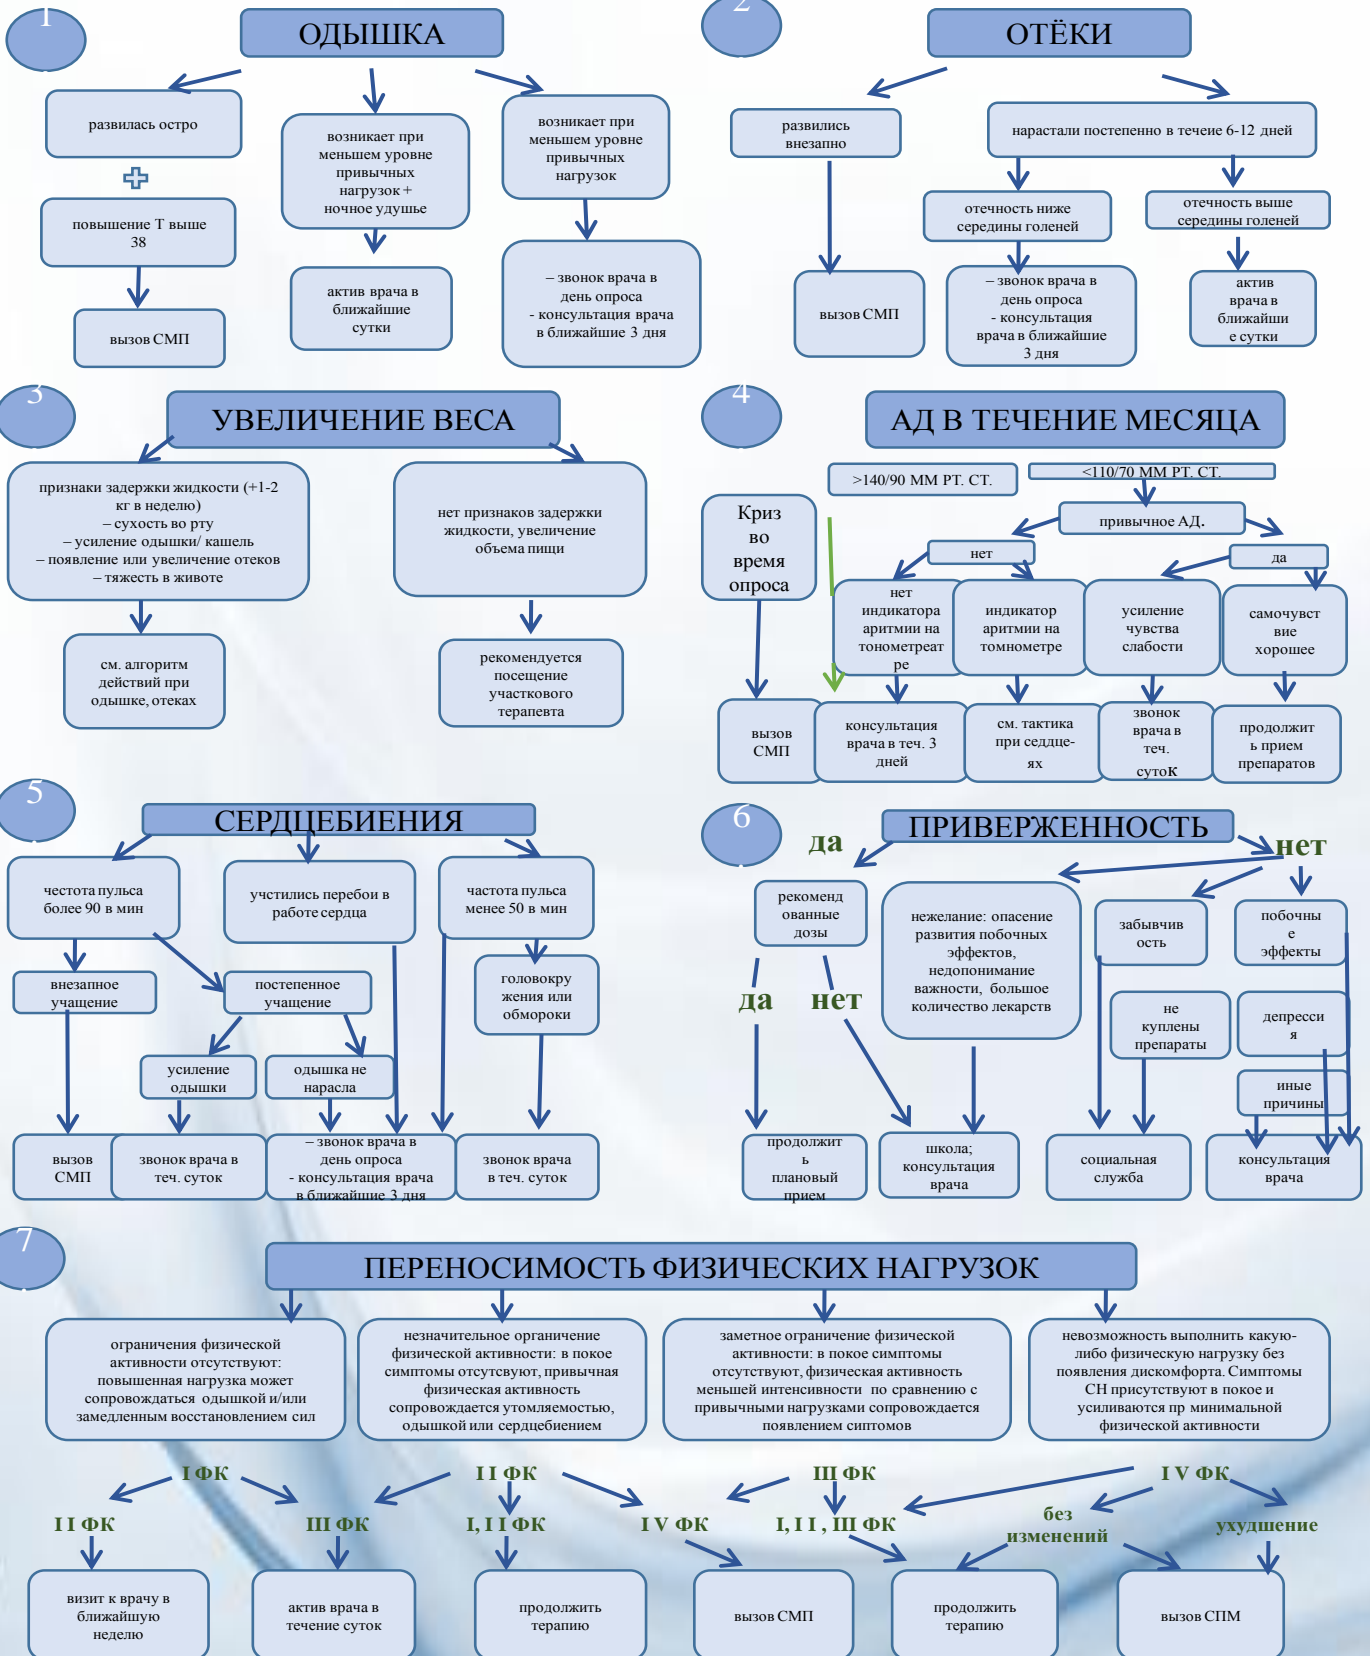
1

ОДЫШКА

развилась остро

повышение Т выше 38

вызов СМП

возникает при меньшем уровне привычных нагрузок + ночное удушье

актив врача в ближайшие сутки

возникает при меньшем уровне привычных нагрузок

– звонок врача в день опроса
- консультация врача в ближайшие 3 дня

2

ОТЁКИ

развились внезапно

вызов СМП

нарастали постепенно в течеие 6-12 дней

отечность ниже середины голеней

– звонок врача в день опроса
- консультация врача в ближайшие 3 дня

отечность выше середины голеней

актив врача в ближайшие сутки

3

УВЕЛИЧЕНИЕ ВЕСА

признаки задержки жидкости (+1-2 кг в неделю)
– сухость во рту
– усиление одышки/ кашель
– появление или увеличение отеков
– тяжесть в животе

см. алгоритм действий при одышке, отеках

нет признаков задержки жидкости, увеличение объема пищи

рекомендуется посещение участкового терапевта

4

АД В ТЕЧЕНИЕ МЕСЯЦА

>140/90 ММ РТ. СТ.

<110/70 ММ РТ. СТ.

Криз во время опроса

вызов СМП

привычное АД.

нет

да

нет индикатора аритмии на тонометреатре

индикатор аритмии на томнометре

усиление чувства слабости

самочувствие хорошее

консультация врача в теч. 3 дней

см. тактика при седдцеях

звонок врача в теч. суток

продолжить прием препаратов

5

СЕРДЦЕБИЕНИЯ

частота пульса более 90 в мин

внезапное учащение

вызов СМП

постепенное учащение

усиление одышки

звонок врача в теч. суток

одышка не нарасла

участились перебои в работе сердца

– звонок врача в день опроса
- консультация врача в ближайшие 3 дня

частота пульса менее 50 в мин

головокружения или обмороки

звонок врача в теч. суток

6

ПРИВЕРЖЕННОСТЬ

да

нет

рекомендованные дозы

да

нет

продолжить плановый прием

школа; консультация врача

нежелание: опасение развития побочных эффектов, недопонимание важности, большое количество лекарств

забывчивость

не куплены препараты

социальная служба

побочные эффекты

депрессия

иные причины

консультация врача

7

ПЕРЕНОСИМОСТЬ ФИЗИЧЕСКИХ НАГРУЗОК

ограничения физической активности отсутствуют: повышенная нагрузка может сопровождаться одышкой и/или замедленным восстановлением сил

незначительное органичение физической активности: в покое симптомы отсутсвуют, привычная физическая активность сопровождается утомляемостью, одышкой или сердцебиением

заметное ограничение физической активности: в покое симптомы отсутствуют, физическая активность меньшей интенсивности по сравнению с привычными нагрузками сопровождается появлением сиптомов

невозможность выполнить какую-либо физическую нагрузку без появления дискомфорта. Симптомы СН присутствуют в покое и усиливаются пр минимальной физической активности

I ФК

I I ФК

III ФК

I I ФК

I, I I ФК

I V ФК

III ФК

I, I I , III ФК

I V ФК

без изменений

ухудшение

визит к врачу в ближайшую неделю

актив врача в течение суток

продолжить терапию

вызов СМП

продолжить терапию

вызов СПМ